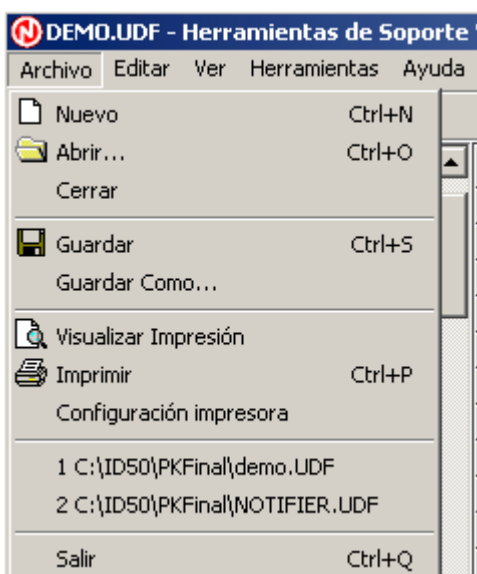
DEMO.UDF - Herramientas de Soporte

Archivo Editar Ver Herramientas Ayuda

Nuevo Ctrl+N
Abrir... Ctrl+O
Cerrar

Guardar Ctrl+S
Guardar Como...

Visualizar Impresión
Imprimir Ctrl+P
Configuración impresora

1 C:\ID50\PKFinal\demo.UDF
2 C:\ID50\PKFinal\NOTIFIER.UDF

Salir Ctrl+Q